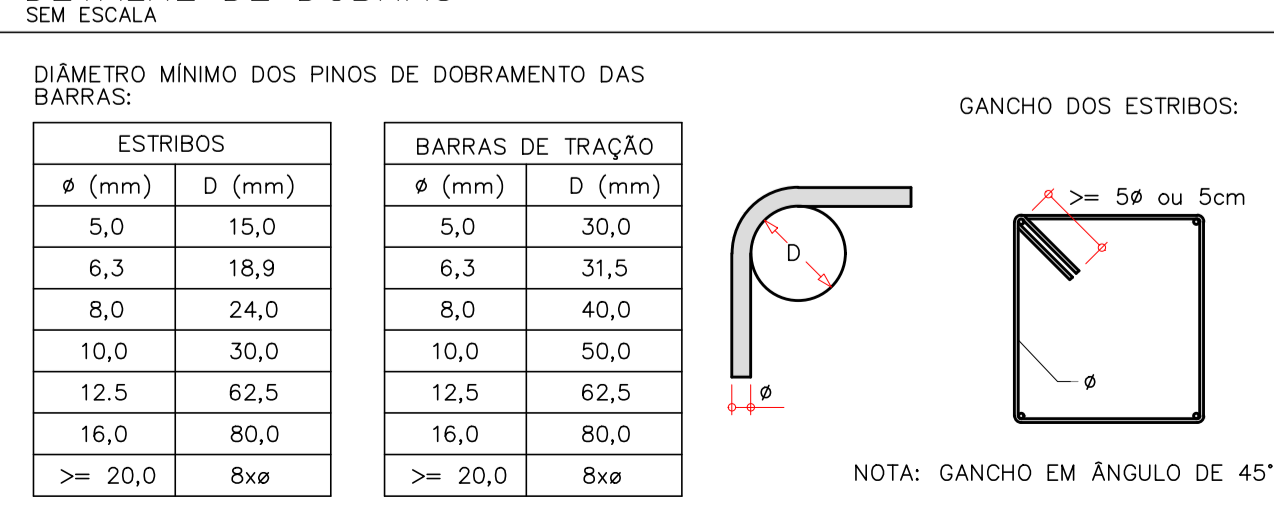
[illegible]
SEM ESCALA

DIÂMETRO MÍNIMO DOS PINOS DE DOBRAMENTO DAS BARRAS:

| ESTRIBOS | |
|---|---|
| ø (mm) | D (mm) |
| 5,0 | 15,0 |
| 6,3 | 18,9 |
| 8,0 | 24,0 |
| 10,0 | 30,0 |
| 12.5 | 62,5 |
| 16,0 | 80,0 |
| >= 20,0 | 8xø |

| BARRAS DE TRAÇÃO | |
|---|---|
| ø (mm) | D (mm) |
| 5,0 | 30,0 |
| 6,3 | 31,5 |
| 8,0 | 40,0 |
| 10,0 | 50,0 |
| 12,5 | 62,5 |
| 16,0 | 80,0 |
| >= 20,0 | 8xø |

D

ø

GANCHO DOS ESTRIBOS:

>= 5ø ou 5cm

ø

NOTA: GANCHO EM ÂNGULO DE 45°